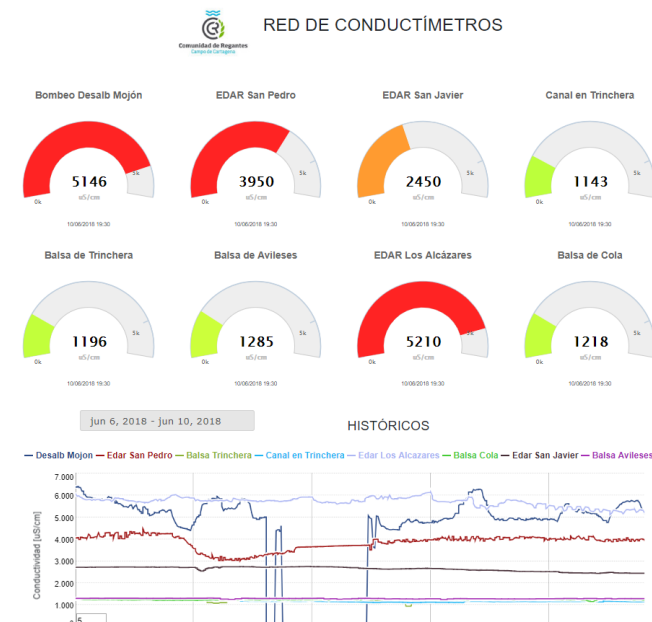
Comunidad de Regantes
Campo de Cartagena

RED DE CONDUCTÍMETROS

Bombeo Desalb Mojón
5146
0k 5k
uS/cm
10/06/2018 19:30

EDAR San Pedro
3950
0k 5k
uS/cm
10/06/2018 19:30

EDAR San Javier
2450
0k 5k
uS/cm
10/06/2018 19:30

Canal en Trinchera
1143
0k 5k
uS/cm
10/06/2018 19:30

Balsa de Trinchera
1196
0k 5k
uS/cm
10/06/2018 19:30

Balsa de Avileses
1285
0k 5k
uS/cm
10/06/2018 19:30

EDAR Los Alcázares
5210
0k 5k
uS/cm
10/06/2018 19:30

Balsa de Cola
1218
0k 5k
uS/cm
10/06/2018 19:30

jun 6, 2018 - jun 10, 2018

HISTÓRICOS

Desalb Mojon — Edar San Pedro — Balsa Trinchera — Canal en Trinchera — Edar Los Alcazares — Balsa Cola — Edar San Javier — Balsa Avileses

Conductividad [uS/cm]
7.000
6.000
5.000
4.000
3.000
2.000
1.000
5